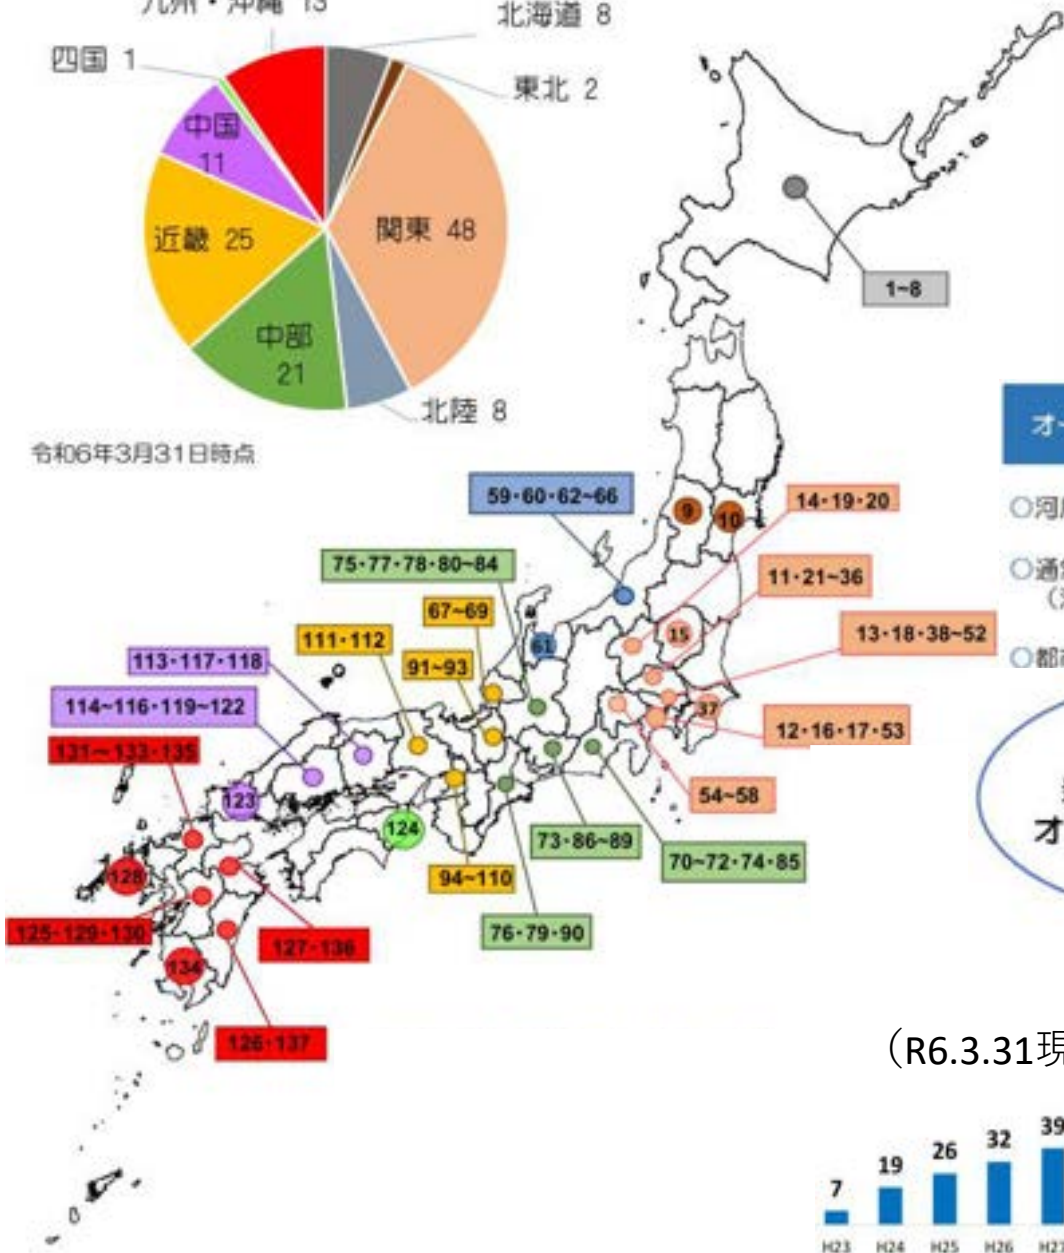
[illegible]州・沖縄 13
北海道 8
四国 1
東北 2
中国 11
近畿 25
関東 48
中部 21
北陸 8
令和6年3月31日時点

1~8
オ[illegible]
○河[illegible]
○通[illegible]
○都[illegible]
オ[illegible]

59・60・62~66
9
10
14・19・20
75・77・78・80~84
11・21~36
67~69
15
111・112
61
13・18・38~52
113・117・118
91~93
114~116・119~122
37
12・16・17・53
131~133・135
123
124
54~58
128
73・86~89
70~72・74・85
94~110
125・129・130
127・136
76・79・90
134
126・137

(R6.3.31現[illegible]

7
19
26
32
39
H23
H24
H25
H26
H2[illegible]